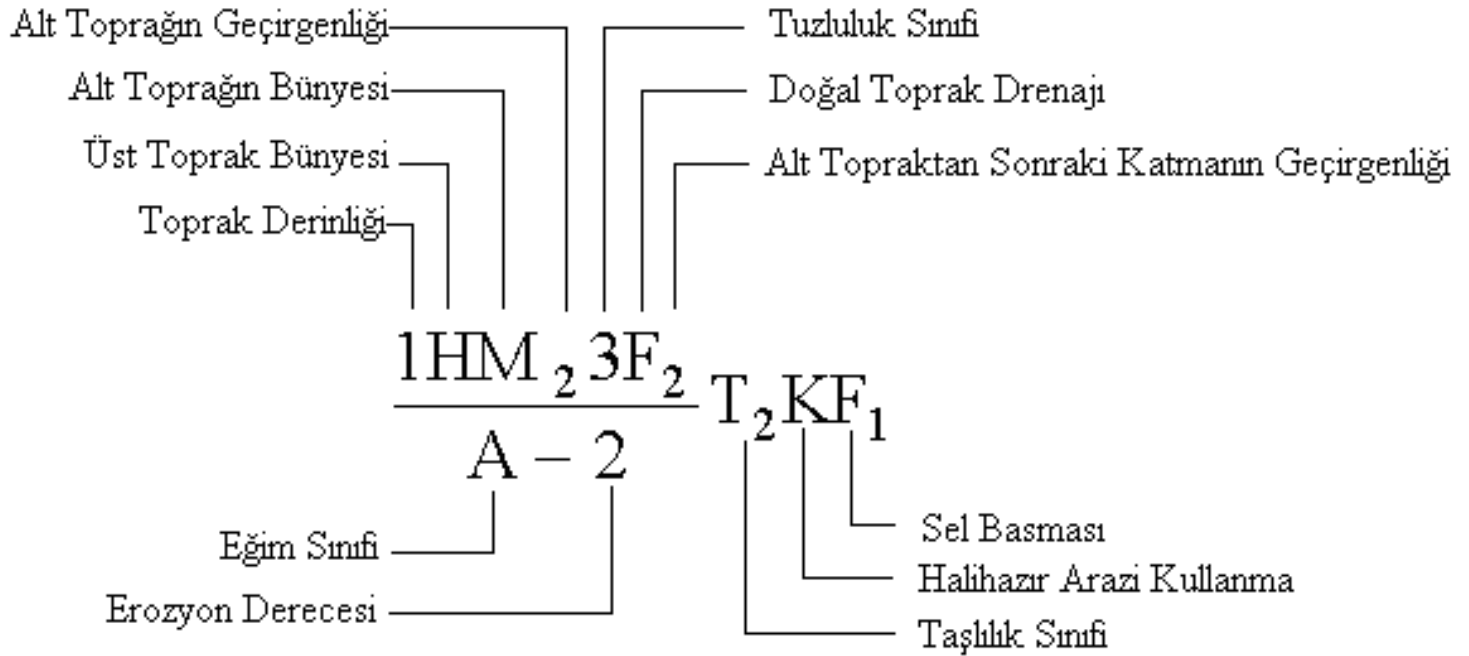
Alt Toprağın Geçirgenliği
Alt Toprağın Bünyesi
Üst Toprak Bünyesi
Toprak Derinliği

Tuzluluk Sınıfi
Doğal Toprak Drenajı
Alt Topraktan Sonraki Katmanın Geçirgenliği

$\frac{1HM_2 3F_2}{A-2} T_2KF_1$

Eğim Sınıfi
Erozyon Derecesi

Sel Basması
Halihazır Arazi Kullanma
Taşlılık Sınıfi